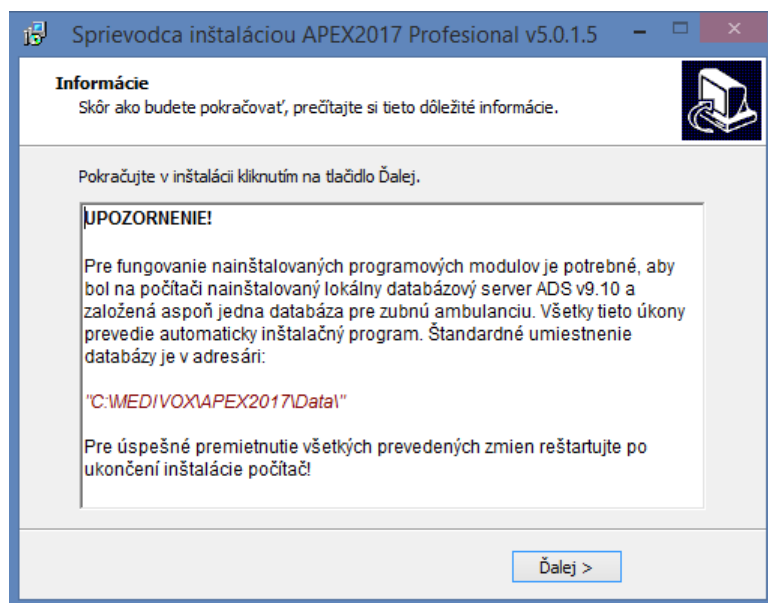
Sprievodca inštaláciou APEX2017 Profesional v5.0.1.5

Informácie
Skôr ako budete pokračovať, prečítajte si tieto dôležité informácie.

Pokračujte v inštalácii kliknutím na tlačidlo Ďalej.

UPOZORNENIE!

Pre fungovanie nainštalovaných programových modulov je potrebné, aby bol na počítači nainštalovaný lokálny databázový server ADS v9.10 a založená aspoň jedna databáza pre zubnú ambulanciu. Všetky tieto úkony prevedie automaticky inštalačný program. Štandardné umiestnenie databázy je v adresári:

"C:\MEDIVOX\APEX2017\Data\"

Pre úspešné premietnutie všetkých prevedených zmien reštartujte po ukončení inštalácie počítač!

Ďalej >